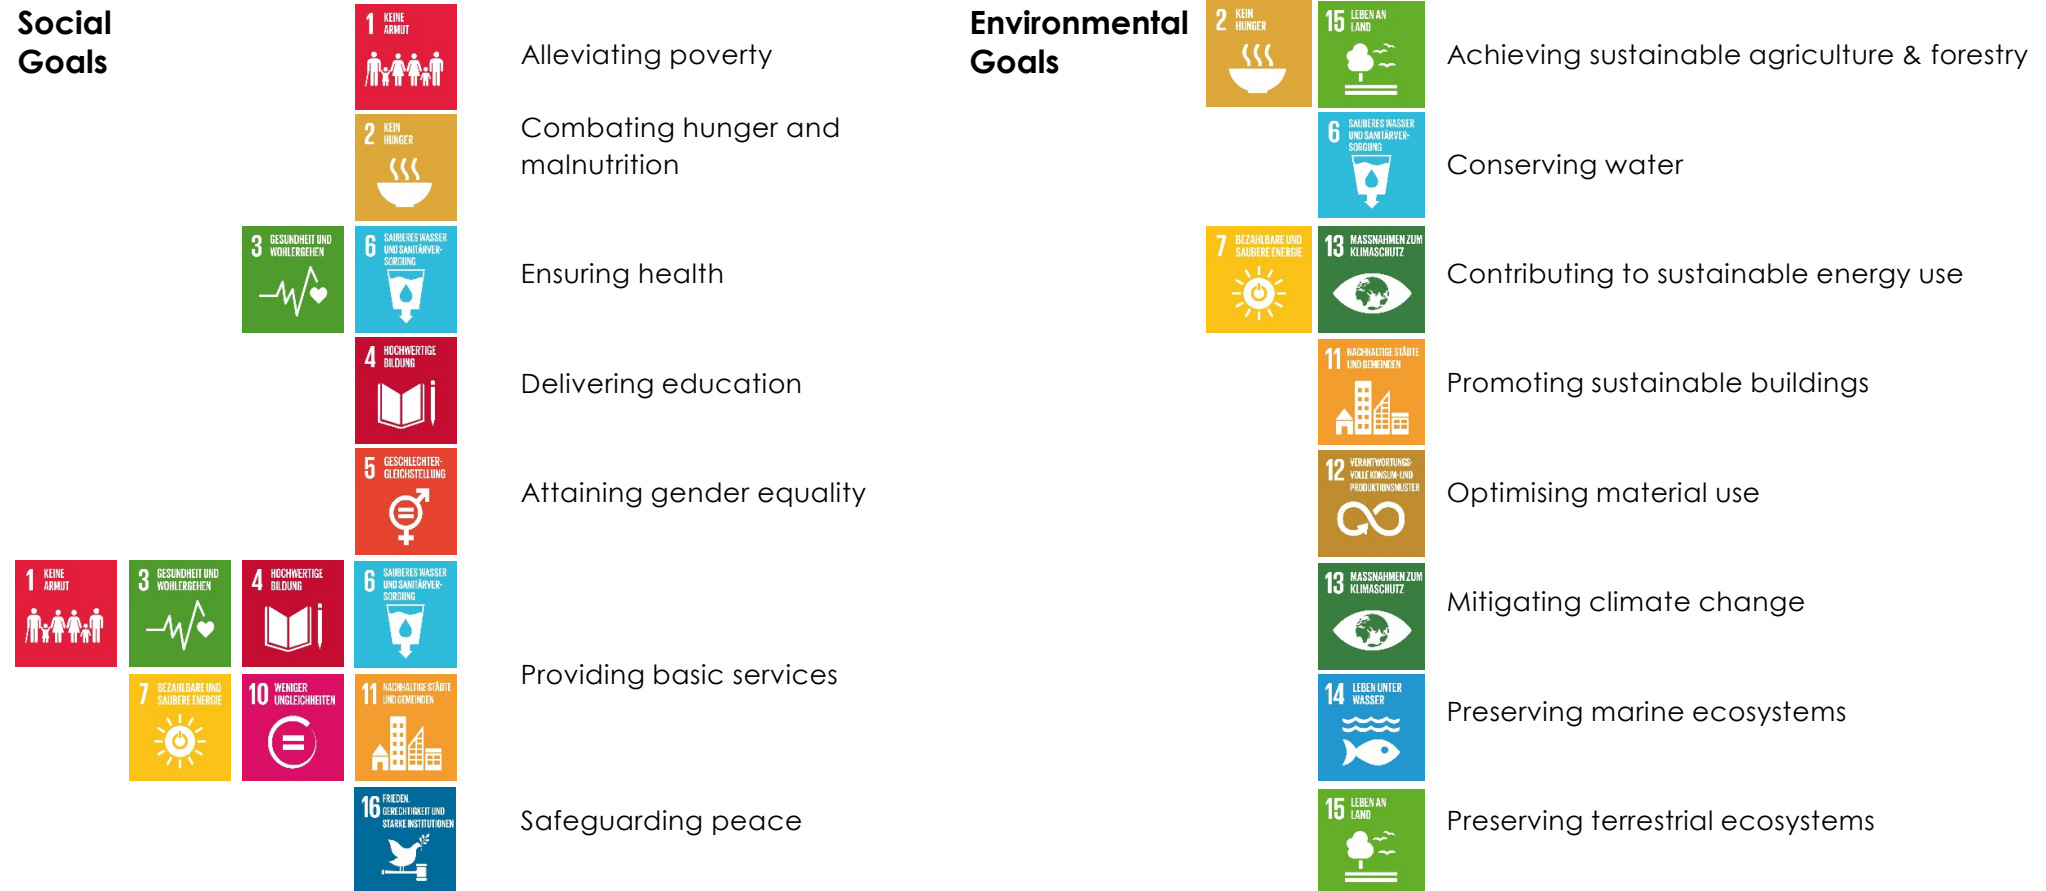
Social Goals

1 KEINE ARMUT
Alleviating poverty

2 KEIN HUNGER
Combating hunger and malnutrition

3 GESUNDHEIT UND WOHLERGEHEN
6 SAUBERES WASSER UND SANITÄRVERSORGUNG
Ensuring health

4 HOCHWERTIGE BILDUNG
Delivering education

5 GESCHLECHTERGLEICHSTELLUNG
Attaining gender equality

1 KEINE ARMUT
3 GESUNDHEIT UND WOHLERGEHEN
4 HOCHWERTIGE BILDUNG
6 SAUBERES WASSER UND SANITÄRVERSORGUNG
7 BEZAHLBARE UND SAUBERE ENERGIE
10 WENIGER UNGLEICHHEITEN
11 NACHHALTIGE STÄDTE UND GEMEINDEN
Providing basic services

16 FRIEDEN, GERECHTIGKEIT UND STARKE INSTITUTIONEN
Safeguarding peace

Environmental Goals

2 KEIN HUNGER
15 LEBEN AN LAND
Achieving sustainable agriculture & forestry

6 SAUBERES WASSER UND SANITÄRVERSORGUNG
Conserving water

7 BEZAHLBARE UND SAUBERE ENERGIE
13 MASSNAHMEN ZUM KLIMASCHUTZ
Contributing to sustainable energy use

11 NACHHALTIGE STÄDTE UND GEMEINDEN
Promoting sustainable buildings

12 VERANTWORTUNGSVOLLE KONSUM- UND PRODUKTIONSMUSTER
Optimising material use

13 MASSNAHMEN ZUM KLIMASCHUTZ
Mitigating climate change

14 LEBEN UNTER WASSER
Preserving marine ecosystems

15 LEBEN AN LAND
Preserving terrestrial ecosystems